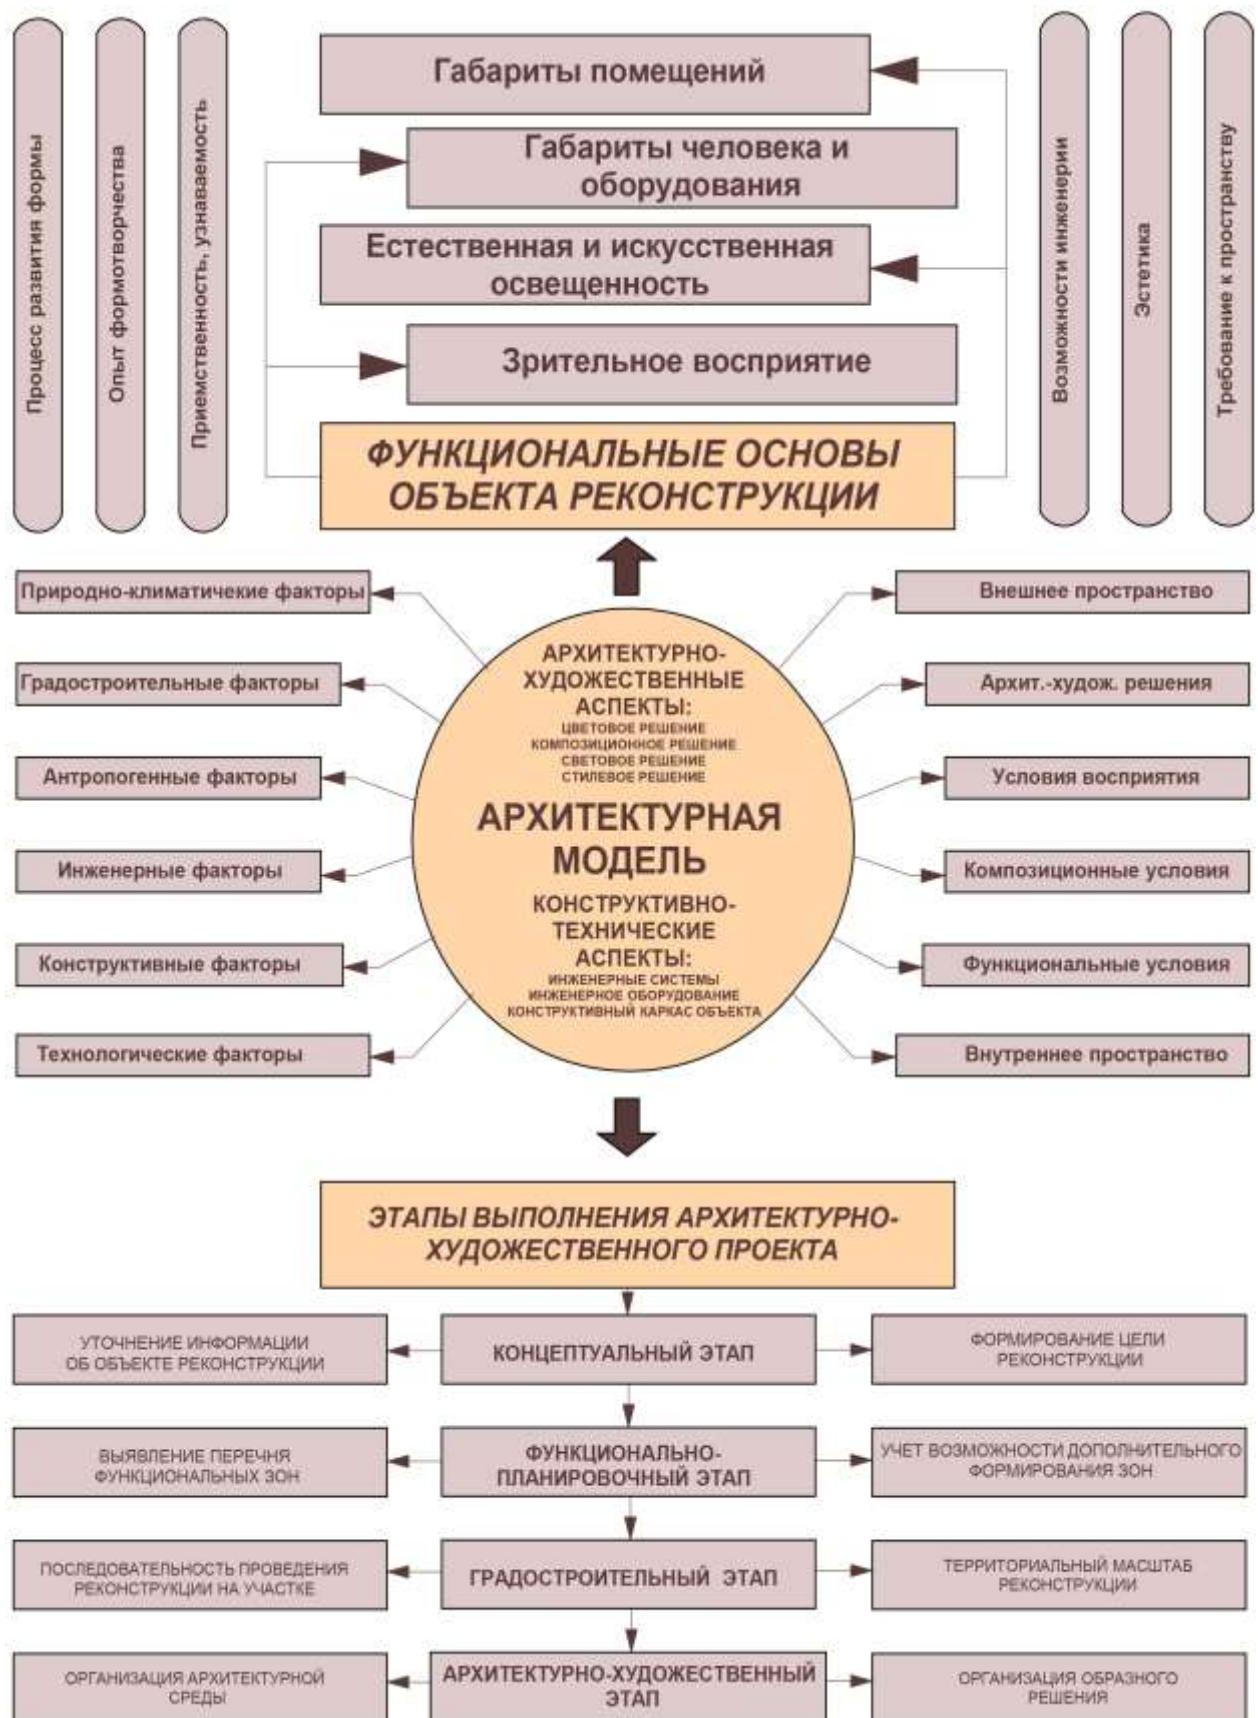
Процесс развития формы

Опыт формотворчества

Приемственность, узнаваемость

Габариты помещений

Габариты человека и оборудования

Естественная и искусственная освещенность

Зрительное восприятие

ФУНКЦИОНАЛЬНЫЕ ОСНОВЫ ОБЪЕКТА РЕКОНСТРУКЦИИ

Возможности инженерии

Эстетика

Требование к пространству

Природно-климатичекие факторы

Градостроительные факторы

Антропогенные факторы

Инженерные факторы

Конструктивные факторы

Технологические факторы

АРХИТЕКТУРНО-ХУДОЖЕСТВЕННЫЕ АСПЕКТЫ:
ЦВЕТОВОЕ РЕШЕНИЕ
КОМПОЗИЦИОННОЕ РЕШЕНИЕ
СВЕТОВОЕ РЕШЕНИЕ
СТИЛЕВОЕ РЕШЕНИЕ

АРХИТЕКТУРНАЯ МОДЕЛЬ

КОНСТРУКТИВНО-ТЕХНИЧЕСКИЕ АСПЕКТЫ:
ИНЖЕНЕРНЫЕ СИСТЕМЫ
ИНЖЕНЕРНОЕ ОБОРУДОВАНИЕ
КОНСТРУКТИВНЫЙ КАРКАС ОБЪЕКТА

Внешнее пространство

Архит.-худож. решения

Условия восприятия

Композиционные условия

Функциональные условия

Внутреннее пространство

ЭТАПЫ ВЫПОЛНЕНИЯ АРХИТЕКТУРНО-ХУДОЖЕСТВЕННОГО ПРОЕКТА

УТОЧНЕНИЕ ИНФОРМАЦИИ ОБ ОБЪЕКТЕ РЕКОНСТРУКЦИИ

КОНЦЕПТУАЛЬНЫЙ ЭТАП

ФОРМИРОВАНИЕ ЦЕЛИ РЕКОНСТРУКЦИИ

ВЫЯВЛЕНИЕ ПЕРЕЧНЯ ФУНКЦИОНАЛЬНЫХ ЗОН

ФУНКЦИОНАЛЬНО-ПЛАНИРОВОЧНЫЙ ЭТАП

УЧЕТ ВОЗМОЖНОСТИ ДОПОЛНИТЕЛЬНОГО ФОРМИРОВАНИЯ ЗОН

ПОСЛЕДОВАТЕЛЬНОСТЬ ПРОВЕДЕНИЯ РЕКОНСТРУКЦИИ НА УЧАСТКЕ

ГРАДОСТРОИТЕЛЬНЫЙ ЭТАП

ТЕРРИТОРИАЛЬНЫЙ МАСШТАБ РЕКОНСТРУКЦИИ

ОРГАНИЗАЦИЯ АРХИТЕКТУРНОЙ СРЕДЫ

АРХИТЕКТУРНО-ХУДОЖЕСТВЕННЫЙ ЭТАП

ОРГАНИЗАЦИЯ ОБРАЗНОГО РЕШЕНИЯ